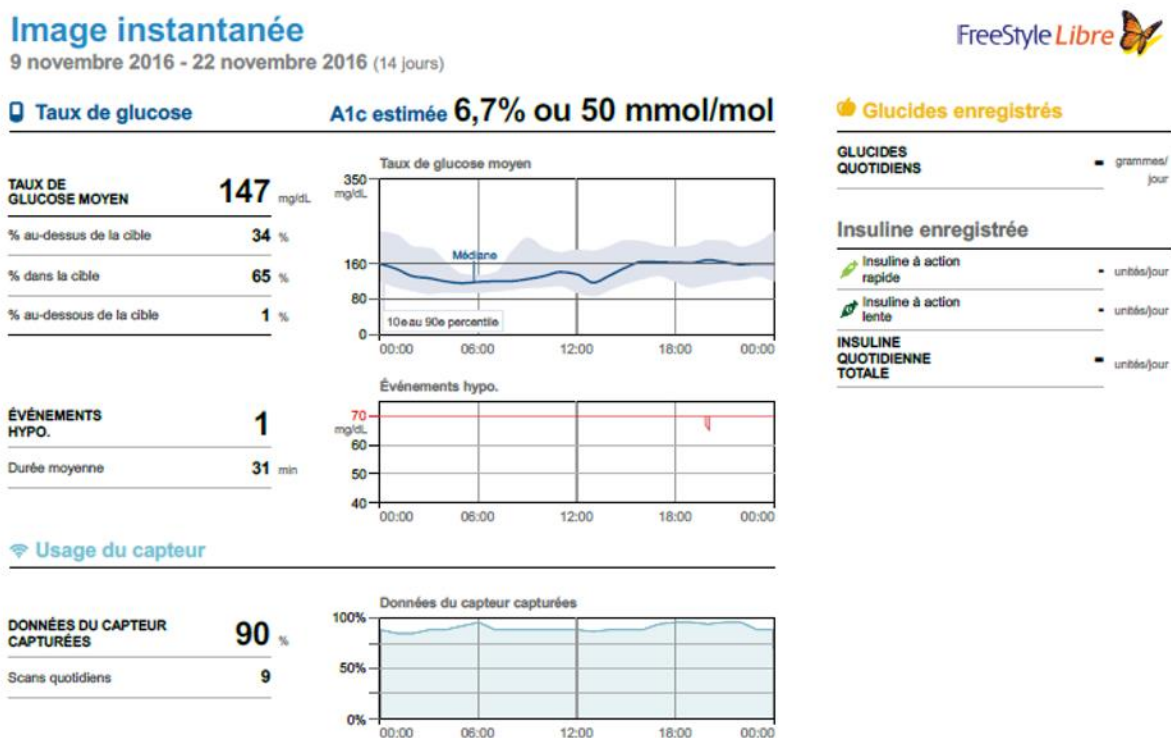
Image instantanée
9 novembre 2016 - 22 novembre 2016 (14 jours)

FreeStyle Libre

Taux de glucose

A1c estimée 6,7% ou 50 mmol/mol

TAUX DE GLUCOSE MOYEN 147 mg/dL

% au-dessus de la cible 34 %

% dans la cible 65 %

% au-dessous de la cible 1 %

Taux de glucose moyen

350 mg/dL
160
80
0

Médiane

10e au 90e percentile

00:00 06:00 12:00 18:00 00:00

ÉVÉNEMENTS HYPO. 1

Durée moyenne 31 min

Événements hypo.

70 mg/dL
60
50
40

00:00 06:00 12:00 18:00 00:00

Usage du capteur

DONNÉES DU CAPTEUR CAPTURÉES 90 %

Scans quotidiens 9

Données du capteur capturées

100%
50%
0%

00:00 06:00 12:00 18:00 00:00

Glucides enregistrés

GLUCIDES QUOTIDIENS - grammes/jour

Insuline enregistrée

Insuline à action rapide - unités/jour

Insuline à action lente - unités/jour

INSULINE QUOTIDIENNE TOTALE - unités/jour